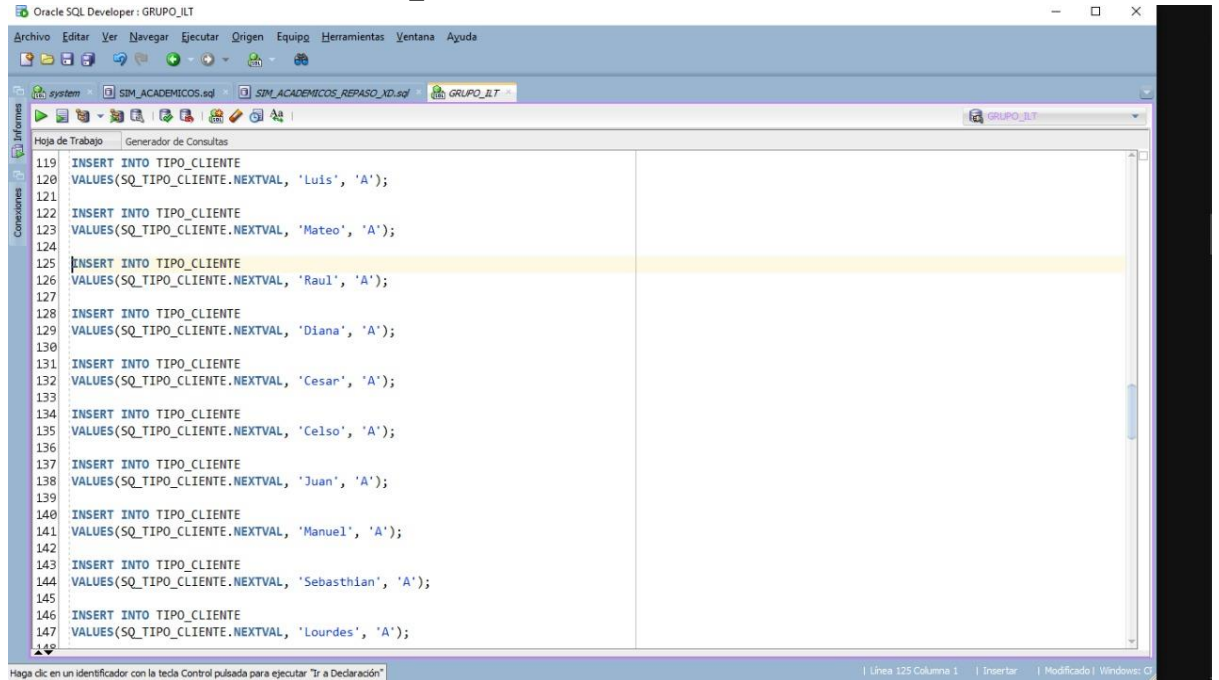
Oracle SQL Developer : GRUPO_ILT

Archivo Editar Ver Navegar Ejecutar Origen Equipo Herramientas Ventana Ayuda

system SIM_ACADEMICOS.sql SIM_ACADEMICOS_REPASO_XD.sql GRUPO_ILT

GRUPO_ILT

Informes Conexiones

Hoja de Trabajo Generador de Consultas

119 INSERT INTO TIPO_CLIENTE
120 VALUES(SQ_TIPO_CLIENTE.NEXTVAL, 'Luis', 'A');
121
122 INSERT INTO TIPO_CLIENTE
123 VALUES(SQ_TIPO_CLIENTE.NEXTVAL, 'Mateo', 'A');
124
125 INSERT INTO TIPO_CLIENTE
126 VALUES(SQ_TIPO_CLIENTE.NEXTVAL, 'Raul', 'A');
127
128 INSERT INTO TIPO_CLIENTE
129 VALUES(SQ_TIPO_CLIENTE.NEXTVAL, 'Diana', 'A');
130
131 INSERT INTO TIPO_CLIENTE
132 VALUES(SQ_TIPO_CLIENTE.NEXTVAL, 'Cesar', 'A');
133
134 INSERT INTO TIPO_CLIENTE
135 VALUES(SQ_TIPO_CLIENTE.NEXTVAL, 'Celso', 'A');
136
137 INSERT INTO TIPO_CLIENTE
138 VALUES(SQ_TIPO_CLIENTE.NEXTVAL, 'Juan', 'A');
139
140 INSERT INTO TIPO_CLIENTE
141 VALUES(SQ_TIPO_CLIENTE.NEXTVAL, 'Manuel', 'A');
142
143 INSERT INTO TIPO_CLIENTE
144 VALUES(SQ_TIPO_CLIENTE.NEXTVAL, 'Sebasthian', 'A');
145
146 INSERT INTO TIPO_CLIENTE
147 VALUES(SQ_TIPO_CLIENTE.NEXTVAL, 'Lourdes', 'A');
148

Haga clic en un identificador con la tecla Control pulsada para ejecutar "Ir a Declaración"

Línea 125 Columna 1 | Insertar | Modificado | Windows: C